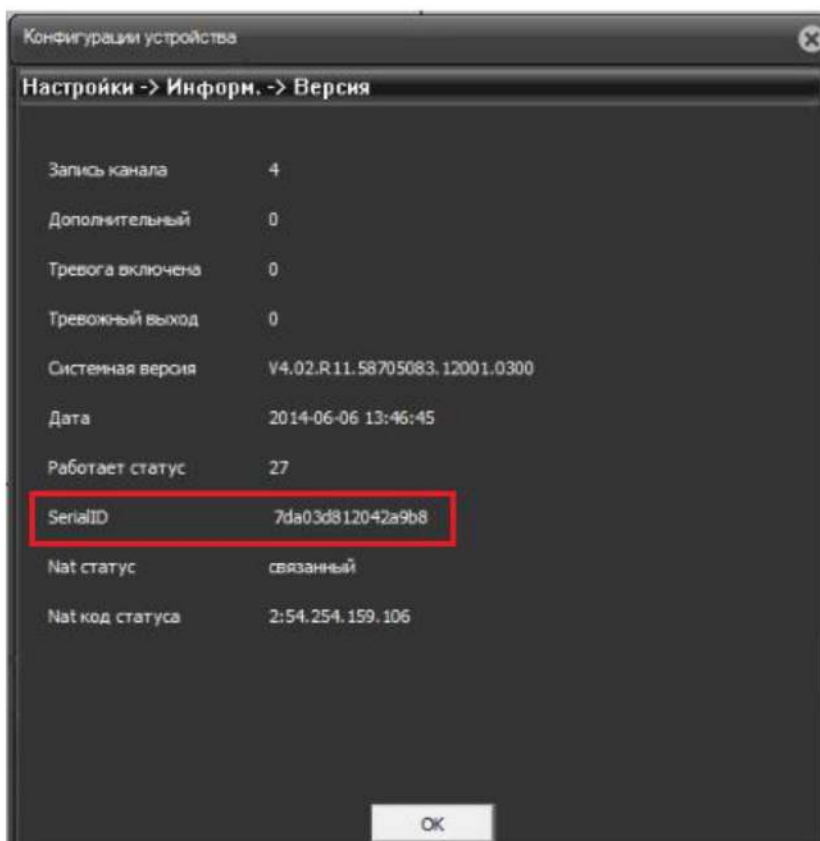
Конфигурации устройства

Настройки -> Информ. -> Версия

| | |
|---|---|
| Запись канала | 4 |
| Дополнительный | 0 |
| Тревога включена | 0 |
| Тревожный выход | 0 |
| Системная версия | V4.02.R11.58705083.12001.0300 |
| Дата | 2014-06-06 13:46:45 |
| Работает статус | 27 |
| SerialID | 7da03d812042a9b8 |
| Nat статус | связанный |
| Nat код статуса | 2:54.254.159.106 |

OK